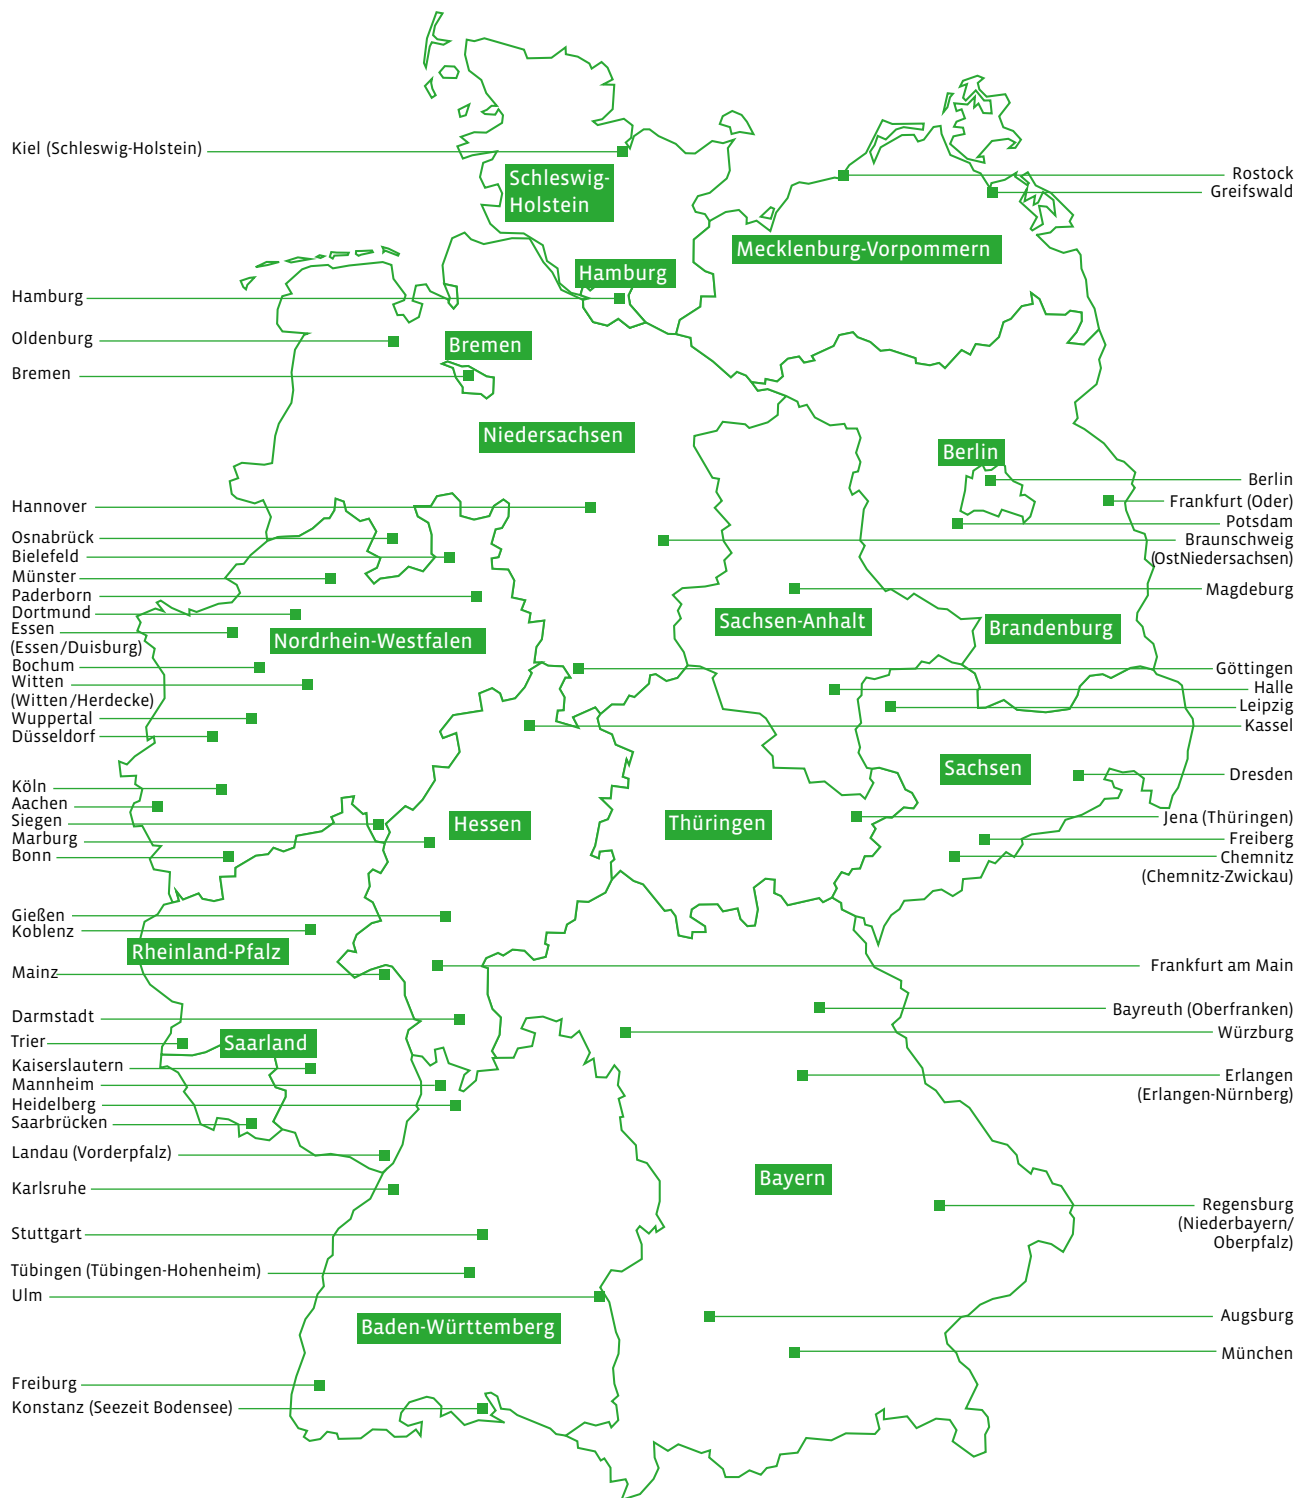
Kiel (Schleswig-Holstein)
Schleswig-Holstein
Rostock
Greifswald
Mecklenburg-Vorpommern
Hamburg
Hamburg
Oldenburg
Bremen
Bremen
Niedersachsen
Berlin
Berlin
Frankfurt (Oder)
Potsdam
Hannover
Osnabrück
Bielefeld
Münster
Paderborn
Dortmund
Essen (Essen/Duisburg)
Bochum
Witten (Witten/Herdecke)
Wuppertal
Düsseldorf
Braunschweig (OstNiedersachsen)
Magdeburg
Sachsen-Anhalt
Brandenburg
Nordrhein-Westfalen
Göttingen
Halle
Leipzig
Kassel
Sachsen
Dresden
Köln
Aachen
Siegen
Marburg
Bonn
Hessen
Thüringen
Jena (Thüringen)
Freiberg
Chemnitz (Chemnitz-Zwickau)
Gießen
Koblenz
Rheinland-Pfalz
Mainz
Frankfurt am Main
Bayreuth (Oberfranken)
Darmstadt
Würzburg
Trier
Saarland
Kaiserslautern
Mannheim
Heidelberg
Saarbrücken
Erlangen (Erlangen-Nürnberg)
Landau (Vorderpfalz)
Bayern
Karlsruhe
Regensburg (Niederbayern/ Oberpfalz)
Stuttgart
Tübingen (Tübingen-Hohenheim)
Ulm
Augsburg
Baden-Württemberg
München
Freiburg
Konstanz (Seezeit Bodensee)